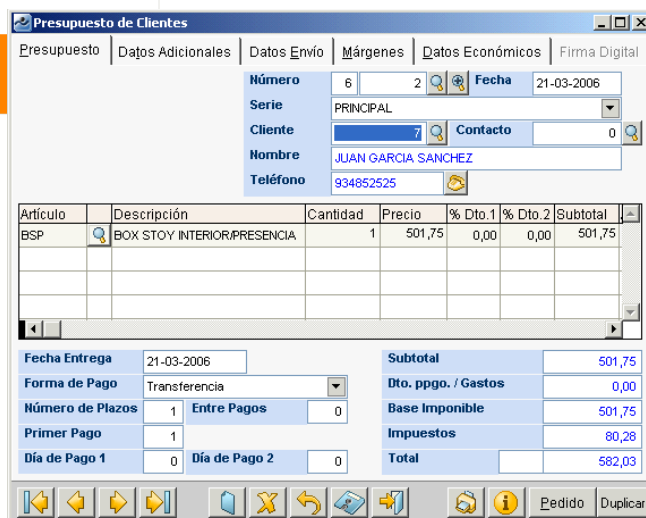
Presupuesto de Clientes

Presupuesto | Datos Adicionales | Datos Envío | Márgenes | Datos Económicos | Firma Digital

Número 6 2 Fecha 21-03-2006
Serie PRINCIPAL
Cliente 7 Contacto 0
Nombre JUAN GARCIA SANCHEZ
Teléfono 934852525

| Artículo | | Descripción | Cantidad | Precio | % Dto.1 | % Dto.2 | Subtotal |
|---|---|---|---|---|---|---|---|
| BSP | | BOX STOY INTERIOR/PRESENCIA | 1 | 501,75 | 0,00 | 0,00 | 501,75 |

Fecha Entrega 21-03-2006
Forma de Pago Transferencia
Número de Plazos 1 Entre Pagos 0
Primer Pago 1
Día de Pago 1 0 Día de Pago 2 0

Subtotal 501,75
Dto. ppgo. / Gastos 0,00
Base Imponible 501,75
Impuestos 80,28
Total 582,03

Pedido Duplicar